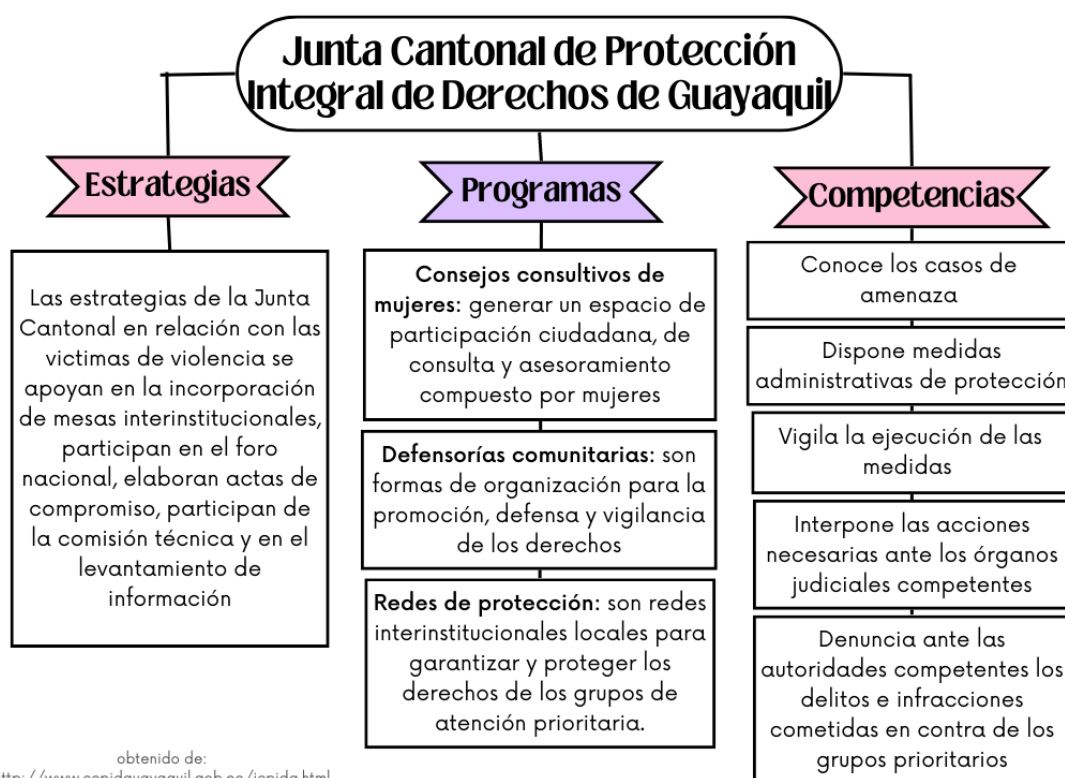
Junta Cantonal de Protección Integral de Derechos de Guayaquil

Estrategias

Las estrategias de la Junta Cantonal en relación con las victimas de violencia se apoyan en la incorporación de mesas interinstitucionales, participan en el foro nacional, elaboran actas de compromiso, participan de la comisión técnica y en el levantamiento de información

Programas

Consejos consultivos de mujeres: generar un espacio de participación ciudadana, de consulta y asesoramiento compuesto por mujeres

Defensorías comunitarias: son formas de organización para la promoción, defensa y vigilancia de los derechos

Redes de protección: son redes interinstitucionales locales para garantizar y proteger los derechos de los grupos de atención prioritaria.

Competencias

Conoce los casos de amenaza

Dispone medidas administrativas de protección

Vigila la ejecución de las medidas

Interpone las acciones necesarias ante los órganos judiciales competentes

Denuncia ante las autoridades competentes los delitos e infracciones cometidas en contra de los grupos prioritarios

obtenido de:
http://www.cpnidguayaquil.gob.ec/jcpida.html